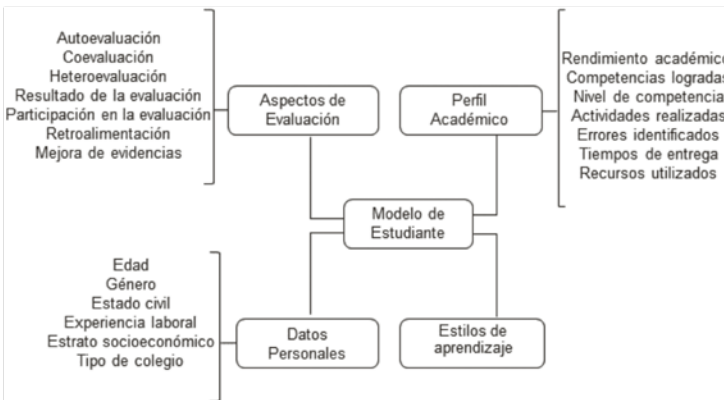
Autoevaluación
Coevaluación
Heteroevaluación
Resultado de la evaluación
Participación en la evaluación
Retroalimentación
Mejora de evidencias

Aspectos de Evaluación

Perfil Académico

Rendimiento académico
Competencias logradas
Nivel de competencia
Actividades realizadas
Errores identificados
Tiempos de entrega
Recursos utilizados

Modelo de Estudiante

Edad
Género
Estado civil
Experiencia laboral
Estrato socioeconómico
Tipo de colegio

Datos Personales

Estilos de aprendizaje